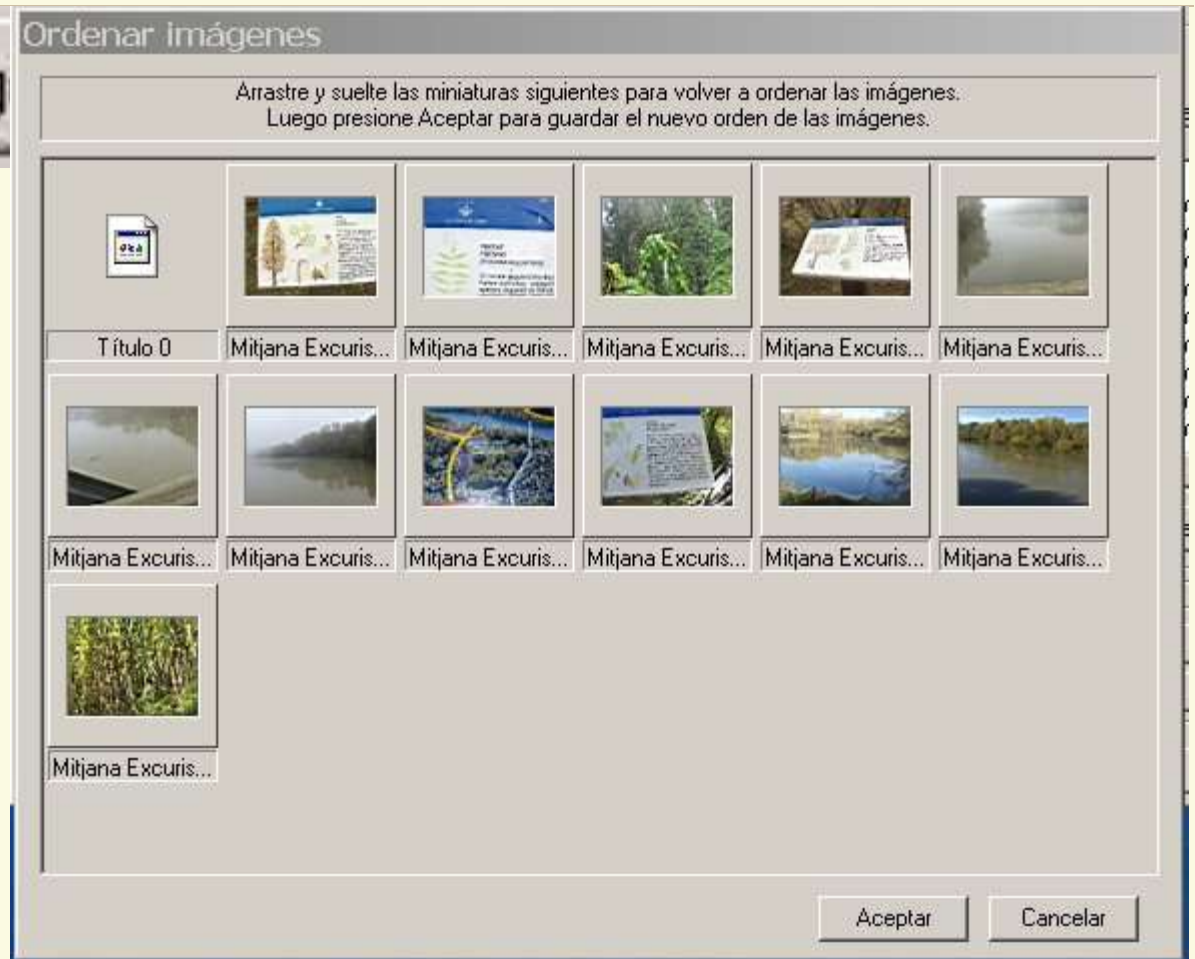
Ordenar imágenes

Arrastre y suelte las miniaturas siguientes para volver a ordenar las imágenes.
Luego presione Aceptar para guardar el nuevo orden de las imágenes.

Título 0
Mitjana Excuris...
Mitjana Excuris...
Mitjana Excuris...
Mitjana Excuris...
Mitjana Excuris...
Mitjana Excuris...
Mitjana Excuris...
Mitjana Excuris...
Mitjana Excuris...
Mitjana Excuris...
Mitjana Excuris...
Mitjana Excuris...

Aceptar
Cancelar